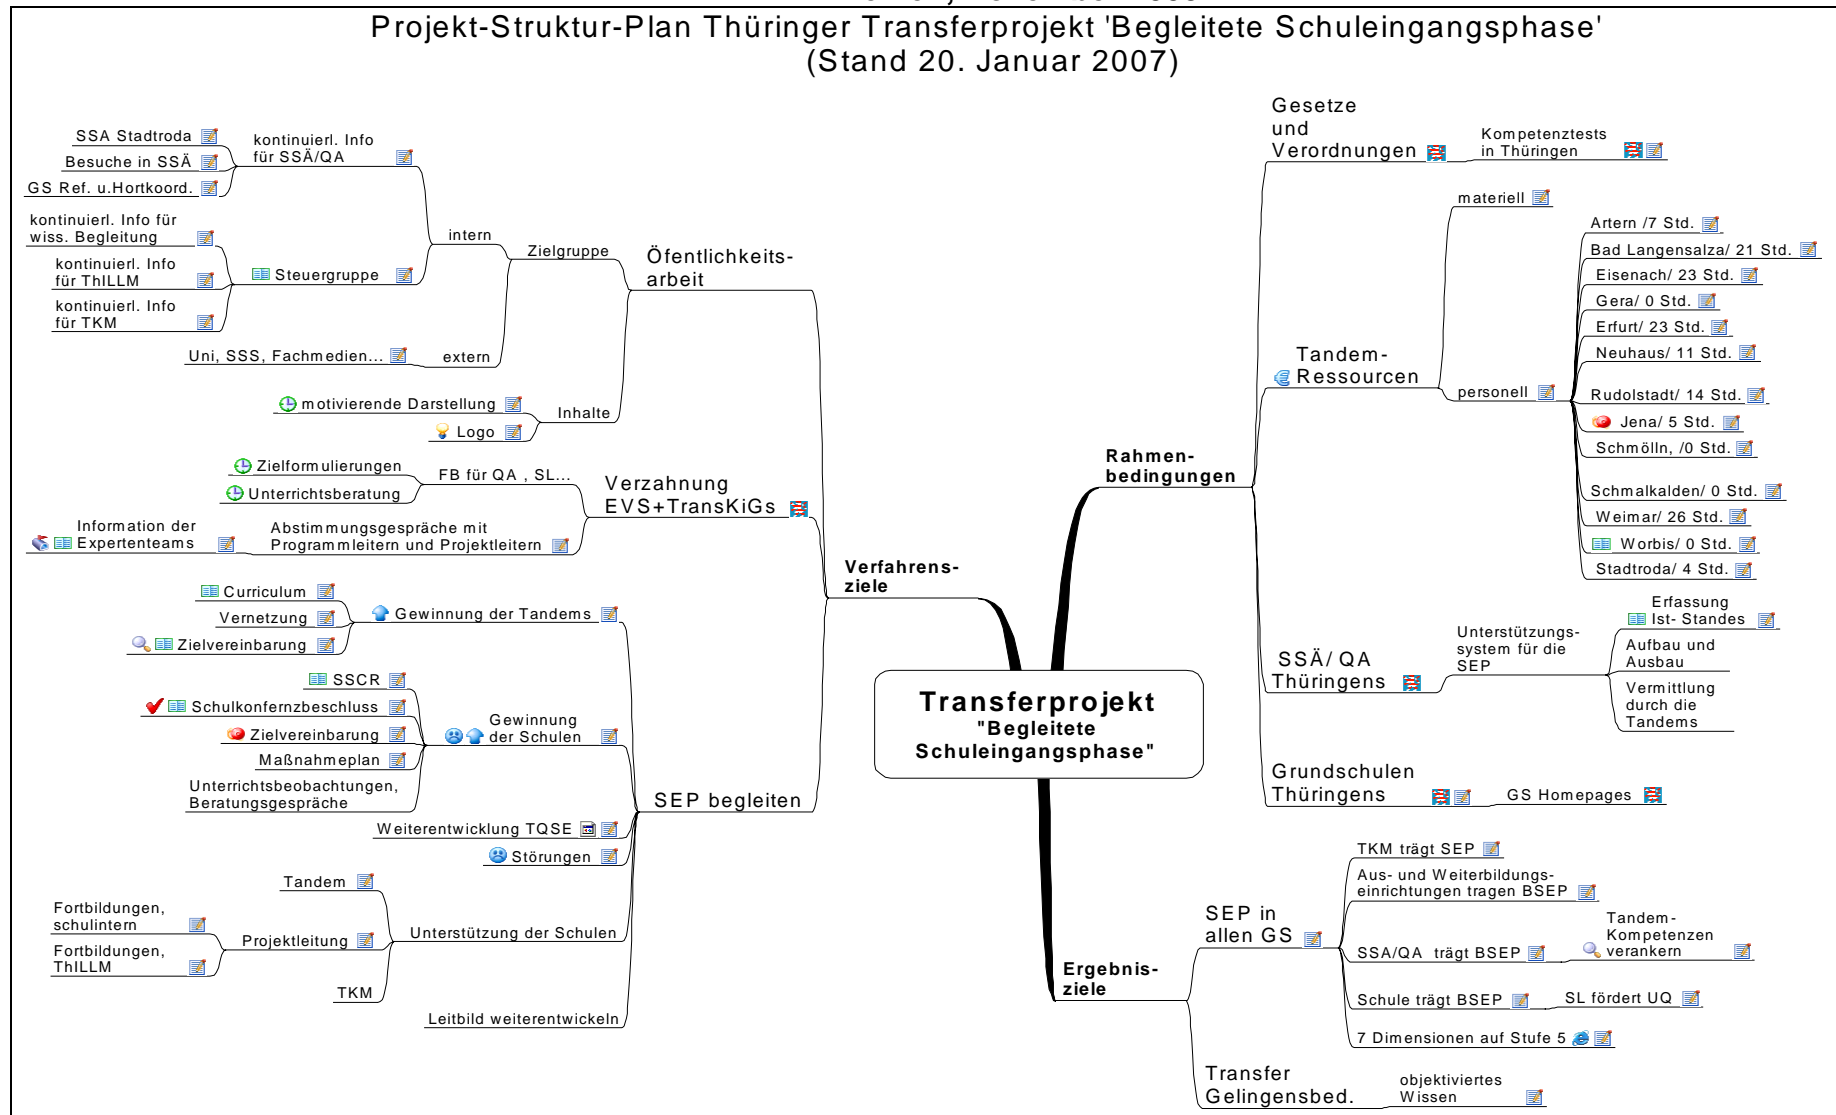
Projekt-Struktur-Plan Thüringer Transferprojekt 'Begleitete Schuleingangsphase'
(Stand 20. Januar 2007)

Transferprojekt
"Begleitete Schuleingangsphase"

Verfahrensziele

Öfentlichkeitsarbeit
Zielgruppe
intern
kontinuierl. Info für SSÄ/QA
SSA Stadtroda
Besuche in SSÄ
GS Ref. u.Hortkoord.
Steuergruppe
kontinuierl. Info für wiss. Begleitung
kontinuierl. Info für ThILLM
kontinuierl. Info für TKM
extern
Uni, SSS, Fachmedien...
Inhalte
motivierende Darstellung
Logo

Verzahnung EVS+TransKiGs
FB für QA , SL...
Zielformulierungen
Unterrichtsberatung
Abstimmungsgespräche mit Programmleitern und Projektleitern
Information der Expertenteams

SEP begleiten
Gewinnung der Tandems
Curriculum
Vernetzung
Zielvereinbarung
Gewinnung der Schulen
SSCR
Schulkonfernzbeschluss
Zielvereinbarung
Maßnahmeplan
Unterrichtsbeobachtungen, Beratungsgespräche
Weiterentwicklung TQSE
Störungen
Unterstützung der Schulen
Tandem
Projektleitung
Fortbildungen, schulintern
Fortbildungen, ThILLM
TKM
Leitbild weiterentwickeln

Rahmenbedingungen

Gesetze und Verordnungen
Kompetenztests in Thüringen

Tandem-Ressourcen
materiell
personell
Artern /7 Std.
Bad Langensalza/ 21 Std.
Eisenach/ 23 Std.
Gera/ 0 Std.
Erfurt/ 23 Std.
Neuhaus/ 11 Std.
Rudolstadt/ 14 Std.
Jena/ 5 Std.
Schmölln, /0 Std.
Schmalkalden/ 0 Std.
Weimar/ 26 Std.
Worbis/ 0 Std.
Stadtroda/ 4 Std.

SSÄ/ QA Thüringens
Unterstützungssystem für die SEP
Erfassung Ist- Standes
Aufbau und Ausbau
Vermittlung durch die Tandems

Grundschulen Thüringens
GS Homepages

Ergebnisziele

SEP in allen GS
TKM trägt SEP
Aus- und Weiterbildungseinrichtungen tragen BSEP
SSA/QA trägt BSEP
Tandem-Kompetenzen verankern
Schule trägt BSEP
SL fördert UQ
7 Dimensionen auf Stufe 5

Transfer Gelingensbed.
objektiviertes Wissen